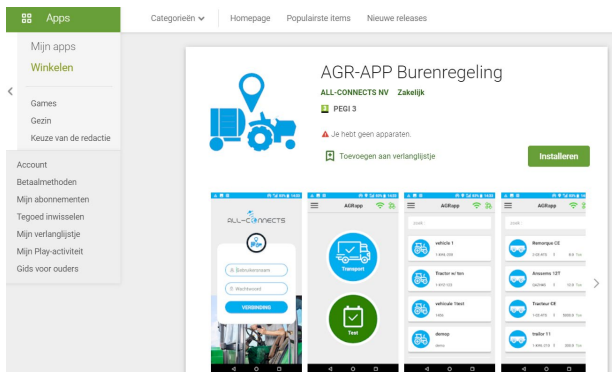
Apps

Categorieën

Homepage

Populairste items

Nieuwe releases

Mijn apps

Winkelen

Games

Gezin

Keuze van de redactie

Account

Betaalmethoden

Mijn abonnementen

Tegoed inwisselen

Mijn verlanglijstje

Mijn Play-activiteit

Gids voor ouders

AGR-APP Burenregeling

ALL-CONNECTS NV Zakelijk

PEGI 3

Je hebt geen apparaten.

Toevoegen aan verlanglijstje

Installeren

ALL-CONNECTS

Gebruikersnaam

Wachtwoord

VERBINDING

AGRapp

Transport

Test

AGRapp

Zoek

vehicle 1

Tractor w/ ton

vehicule 1test

demop

AGRapp

Zoek

Remorque CE

Anssems 12T

Traileur E8

trailer 11